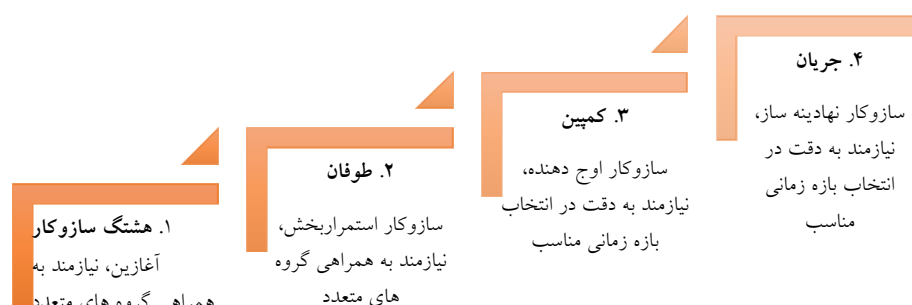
۴. جریان
سازوکار نهادینه ساز، نیازمند به دقت در انتخاب بازه زمانی مناسب

۳. کمپین
سازوکار اوج دهنده، نیازمند به دقت در انتخاب بازه زمانی مناسب

۲. طوفان
سازوکار استمراربخش، نیازمند به همراهی گروه های متعدد

۱. هشتگ سازوکار
آغازین، نیازمند به همراهی گروه های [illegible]